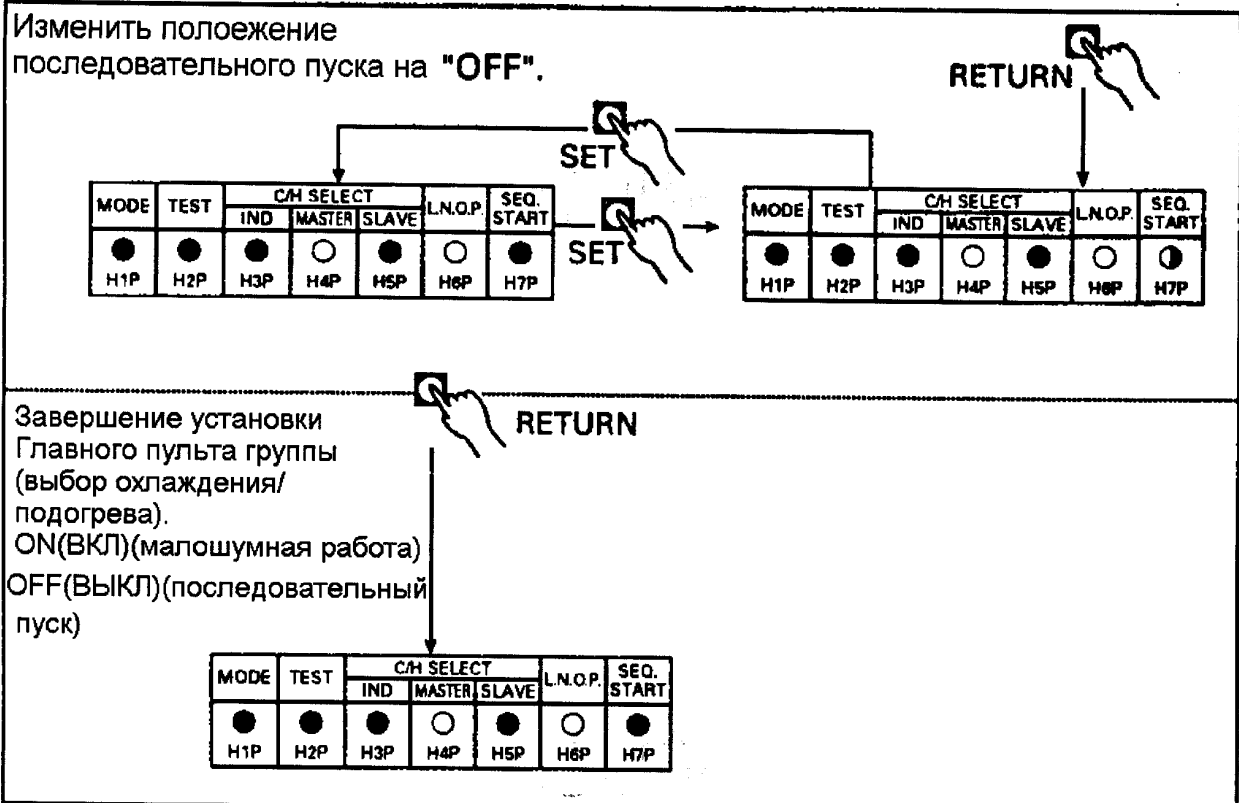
Изменить полоежение последовательного пуска на "OFF".

RETURN

SET

| MODE | TEST | C/H SELECT IND | C/H SELECT MASTER | C/H SELECT SLAVE | L.N.O.P. | SEQ. START |
|---|---|---|---|---|---|---|
| ● | ● | ● | ○ | ● | ○ | ● |
| H1P | H2P | H3P | H4P | H5P | H6P | H7P |

SET

| MODE | TEST | C/H SELECT IND | C/H SELECT MASTER | C/H SELECT SLAVE | L.N.O.P. | SEQ. START |
|---|---|---|---|---|---|---|
| ● | ● | ● | ○ | ● | ○ | ◑ |
| H1P | H2P | H3P | H4P | H5P | H6P | H7P |

RETURN

Завершение установки Главного пульта группы (выбор охлаждения/ подогрева).
ON(ВКЛ)(малошумная работа)
OFF(ВЫКЛ)(последовательный пуск)

| MODE | TEST | C/H SELECT IND | C/H SELECT MASTER | C/H SELECT SLAVE | L.N.O.P. | SEQ. START |
|---|---|---|---|---|---|---|
| ● | ● | ● | ○ | ● | ○ | ● |
| H1P | H2P | H3P | H4P | H5P | H6P | H7P |